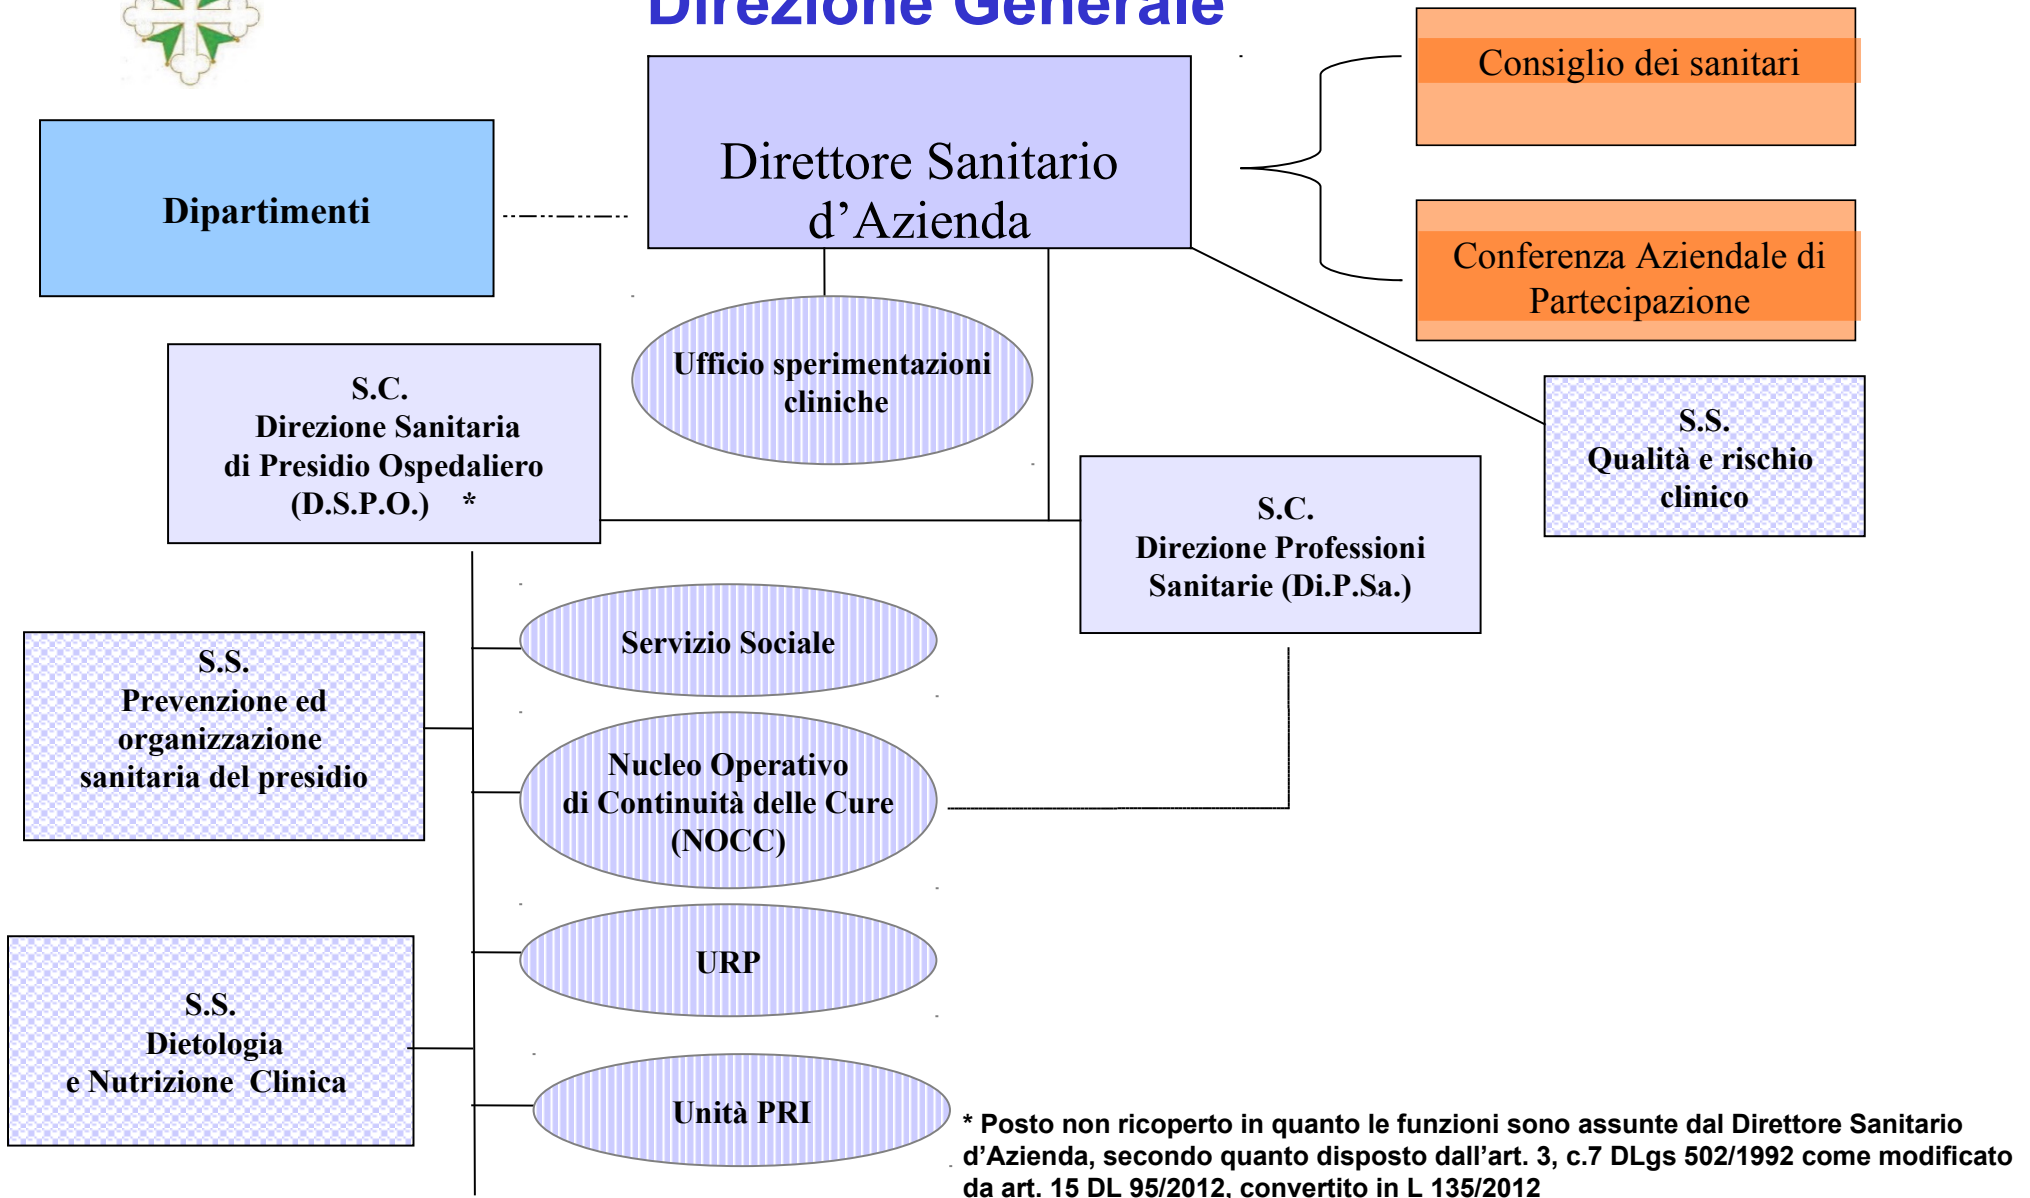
Direzione Generale

Direttore Sanitario d’Azienda

Consiglio dei sanitari

Conferenza Aziendale di Partecipazione

Dipartimenti

Ufficio sperimentazioni cliniche

S.C.
Direzione Sanitaria
di Presidio Ospedaliero
(D.S.P.O.) *

S.S.
Qualità e rischio clinico

S.C.
Direzione Professioni Sanitarie (Di.P.Sa.)

Servizio Sociale

S.S.
Prevenzione ed organizzazione sanitaria del presidio

Nucleo Operativo
di Continuità delle Cure
(NOCC)

URP

S.S.
Dietologia
e Nutrizione Clinica

Unità PRI

* Posto non ricoperto in quanto le funzioni sono assunte dal Direttore Sanitario d’Azienda, secondo quanto disposto dall’art. 3, c.7 DLgs 502/1992 come modificato da art. 15 DL 95/2012, convertito in L 135/2012